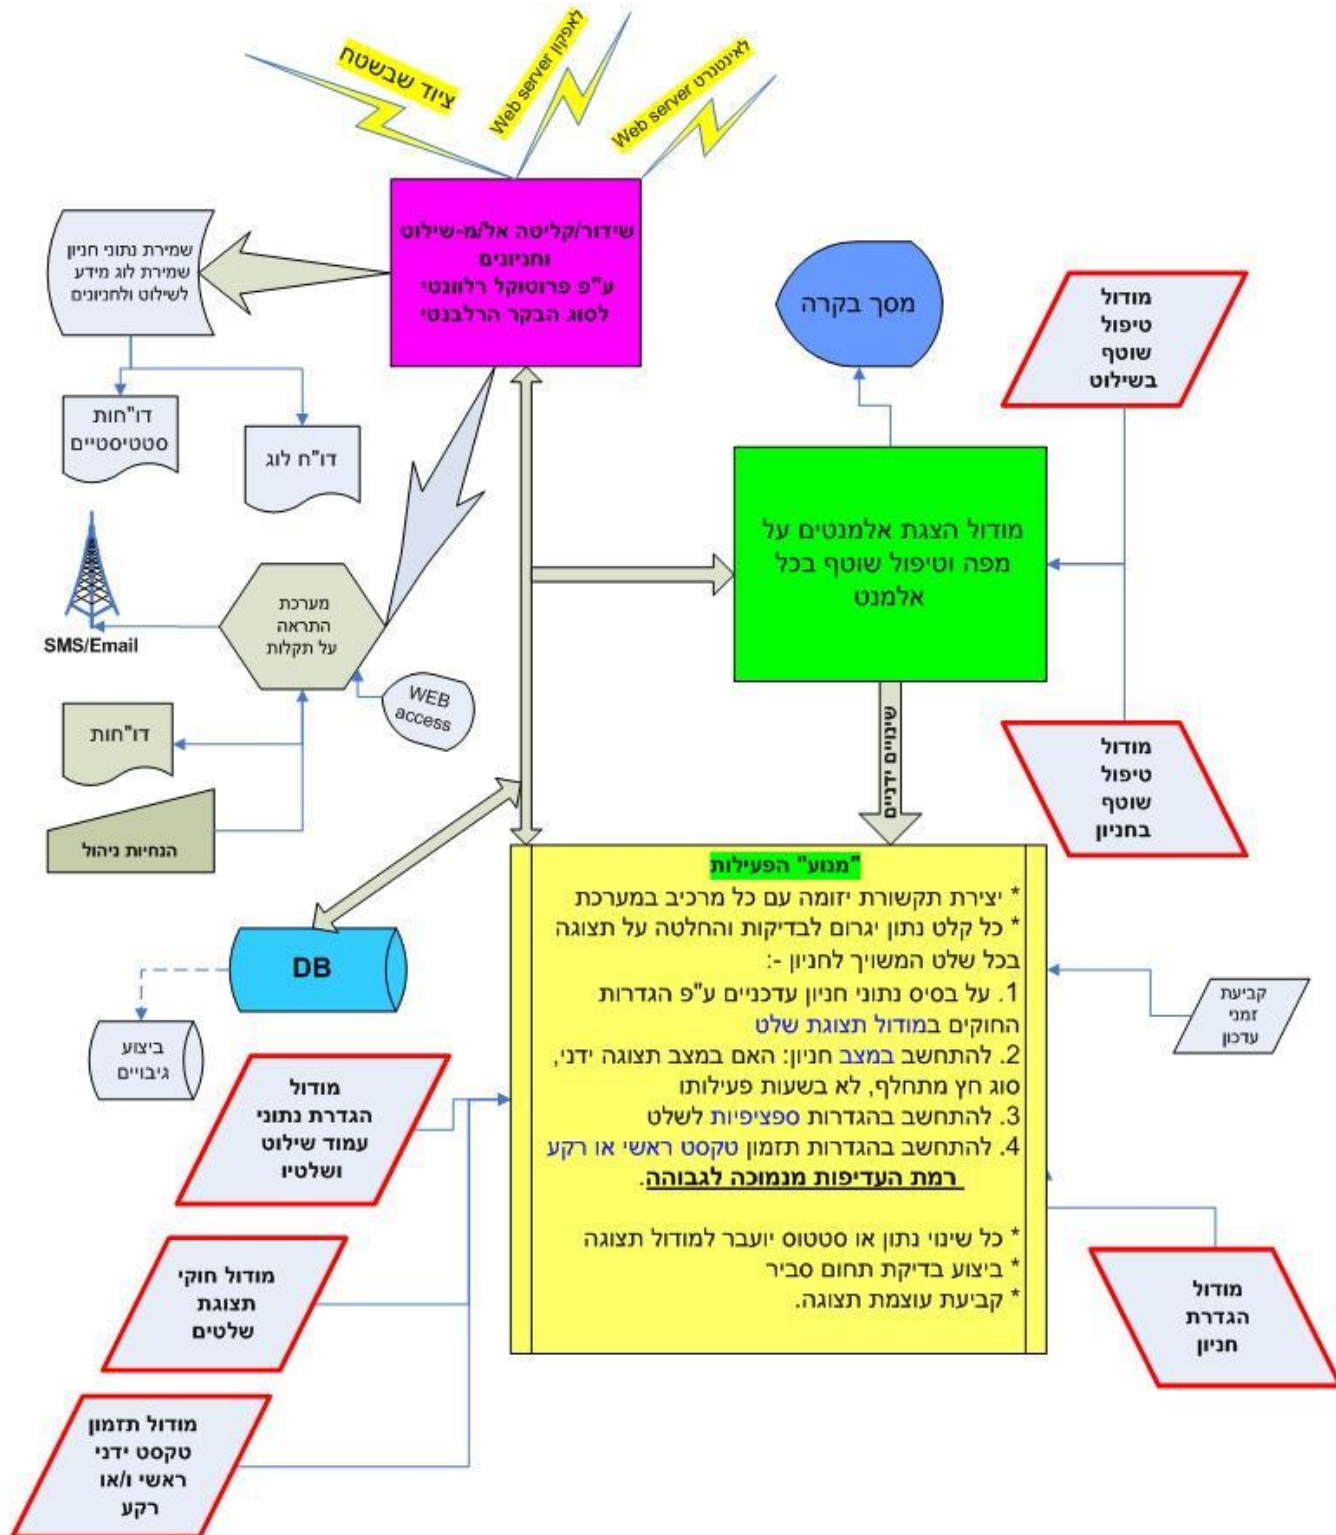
ציוד שבשטח

Web server לאפקון

Web server לאינטרנט

שידור/קליטה אל/מ-שילוט וחניונים ע"פ פרוטוקול רלוונטי לסוג הבקר הרלבנטי

שמירת נתוני חניון שמירת לוג מידע לשילוט ולחניונים

דו"חות סטטיסטיים

דו"ח לוג

מסך בקרה

מודול טיפול שוטף בשילוט

מודול הצגת אלמנטים על מפה וטיפול שוטף בכל אלמנט

SMS/Email

מערכת התראה על תקלות

WEB access

דו"חות

הנחיות ניהול

שינויים ידניים

מודול טיפול שוטף בחניון

"מנוע" הפעילות
* יצירת תקשורת יזומה עם כל מרכיב במערכת
* כל קלט נתון יגרום לבדיקות והחלטה על תצוגה בכל שלט המשויך לחניון -:
1. על בסיס נתוני חניון עדכניים ע"פ הגדרות החוקים במודול תצוגת שלט
2. להתחשב במצב חניון: האם במצב תצוגה ידני, סוג חץ מתחלף, לא בשעות פעילותו
3. להתחשב בהגדרות ספציפיות לשלט
4. להתחשב בהגדרות תזמון טקסט ראשי או רקע
רמת העדיפות מנמוכה לגבוהה.

* כל שינוי נתון או סטטוס יועבר למודול תצוגה
* ביצוע בדיקת תחום סביר
* קביעת עוצמת תצוגה.

DB

ביצוע גיבויים

קביעת זמני עדכון

מודול הגדרת נתוני עמוד שילוט ושלטיו

מודול חוקי תצוגת שלטים

מודול תזמון טקסט ידני ראשי ו/או רקע

מודול הגדרת חניון